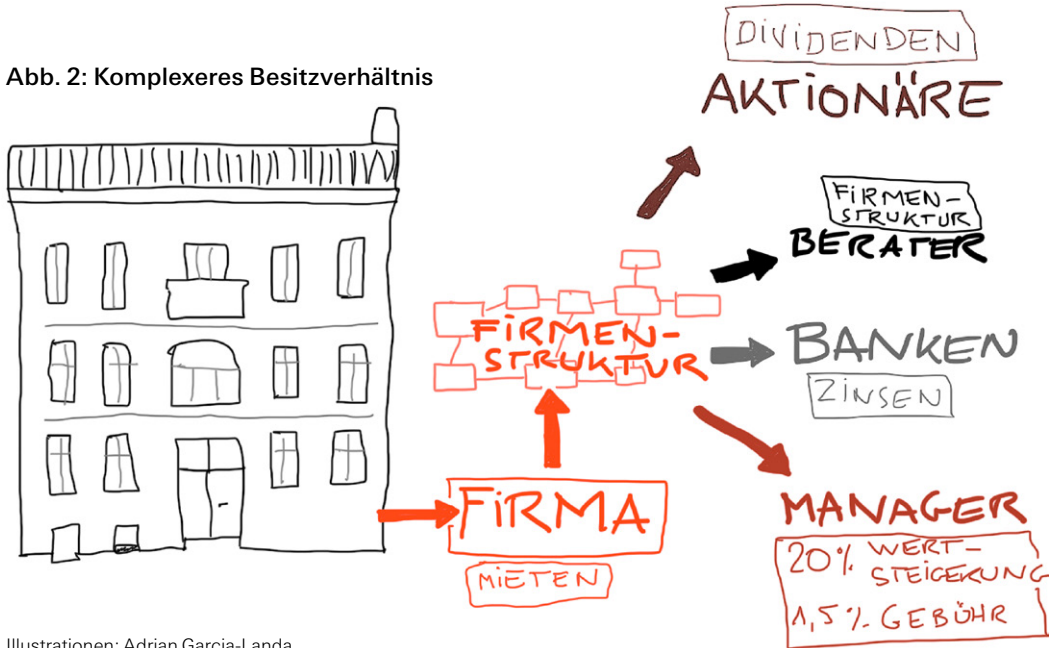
Abb. 2: Komplexeres Besitzverhältnis

DIVIDENDEN
AKTIONÄRE

FIRMEN-STRUKTUR
BERATER

FIRMEN-STRUKTUR

BANKEN
ZINSEN

FIRMA
MIETEN

MANAGER
20% WERT-STEIGERUNG
1,5% GEBÜHR

Illustrationen: Adrian Garcia-Landa